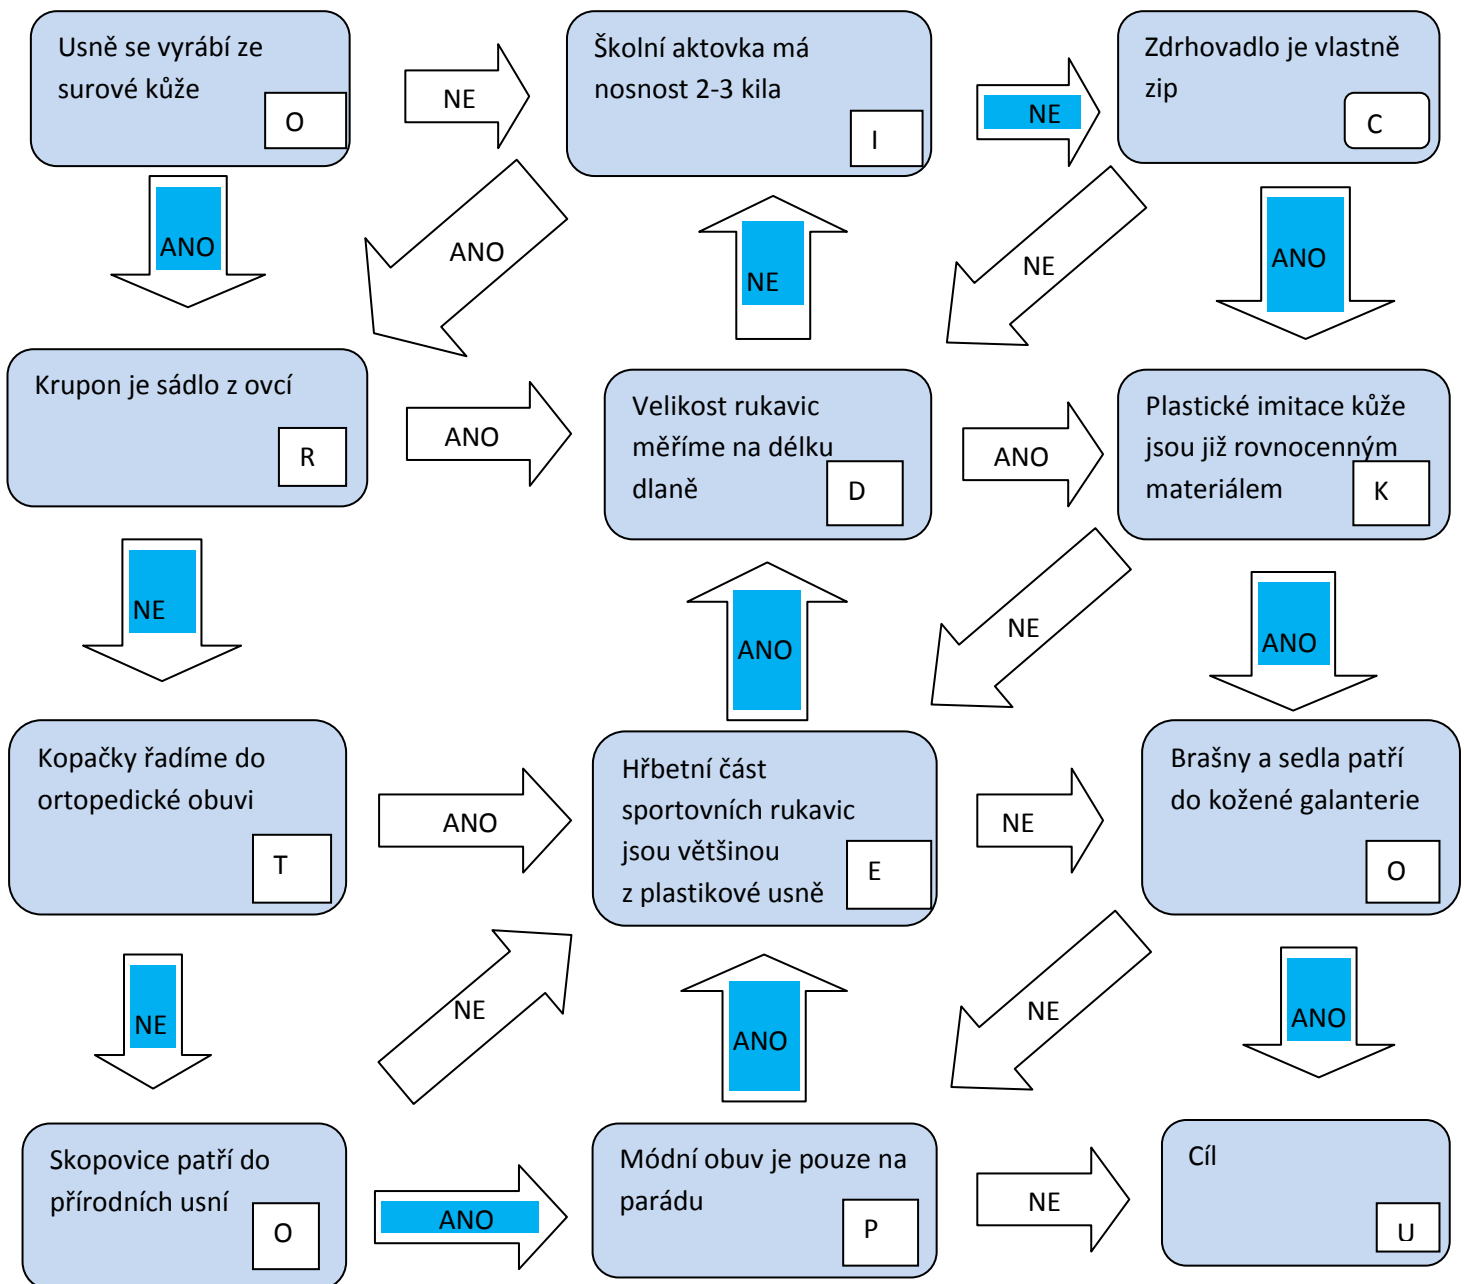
Usně se vyrábí ze surové kůže
O

NE

Školní aktovka má nosnost 2-3 kila
I

NE

Zdrhovadlo je vlastně zip
C

ANO

ANO

NE

NE

ANO

Krupon je sádlo z ovcí
R

ANO

Velikost rukavic měříme na délku dlaně
D

ANO

Plastické imitace kůže jsou již rovnocenným materiálem
K

NE

ANO

NE

ANO

Kopačky řadíme do ortopedické obuvi
T

ANO

Hřbetní část sportovních rukavic jsou většinou z plastikové usně
E

NE

Brašny a sedla patří do kožené galanterie
O

NE

NE

ANO

NE

ANO

Skopovice patří do přírodních usní
O

ANO

Módní obuv je pouze na parádu
P

NE

Cíl
U